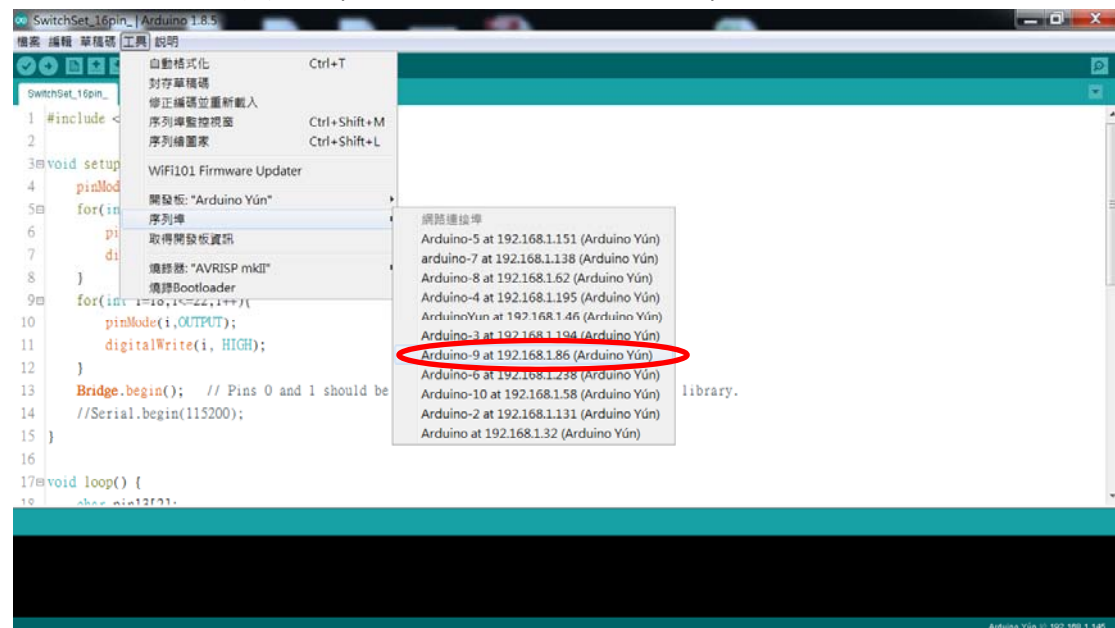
SwitchSet_16pin_ | Arduino 1.8.5

檔案 編輯 草稿碼 工具 說明

SwitchSet_16pin_

自動格式化 Ctrl+T
封存草稿碼
修正編碼並重新載入
序列埠監控視窗 Ctrl+Shift+M
序列繪圖家 Ctrl+Shift+L
WiFi101 Firmware Updater
開發板: "Arduino Yún"
序列埠
取得開發板資訊
燒錄器: "AVRISP mkII"
燒錄Bootloader

網路連接埠
Arduino-5 at 192.168.1.151 (Arduino Yún)
arduino-7 at 192.168.1.138 (Arduino Yún)
Arduino-8 at 192.168.1.62 (Arduino Yún)
Arduino-4 at 192.168.1.195 (Arduino Yún)
ArduinoYun at 192.168.1.46 (Arduino Yún)
Arduino-3 at 192.168.1.194 (Arduino Yún)
Arduino-9 at 192.168.1.86 (Arduino Yún)
Arduino-6 at 192.168.1.238 (Arduino Yún)
Arduino-10 at 192.168.1.58 (Arduino Yún)
Arduino-2 at 192.168.1.131 (Arduino Yún)
Arduino at 192.168.1.32 (Arduino Yún)

1 #include <
2
3 void setup
4 pinMod
5 for(in
6 pi
7 di
8 }
9 for(int i=18;i<=22;i++){
10 pinMode(i,OUTPUT);
11 digitalWrite(i, HIGH);
12 }
13 Bridge.begin(); // Pins 0 and 1 should be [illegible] library.
14 //Serial.begin(115200);
15 }
16
17 void loop() {
18 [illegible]

Arduino Yún 於 192.168.1.145